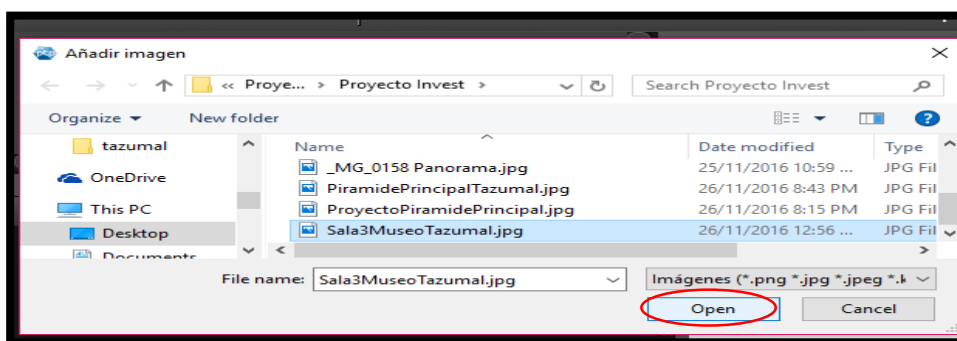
Añadir imagen

« Proye... › Proyecto Invest ›

Search Proyecto Invest

Organize ▾ New folder

tazumal
OneDrive
This PC
Desktop
Documents

| Name | Date modified | Type |
|---|---|---|
| _MG_0158 Panorama.jpg | 25/11/2016 10:59 ... | JPG Fil |
| PiramidePrincipalTazumal.jpg | 26/11/2016 8:43 PM | JPG Fil |
| ProyectoPiramidePrincipal.jpg | 26/11/2016 8:15 PM | JPG Fil |
| Sala3MuseoTazumal.jpg | 26/11/2016 12:56 ... | JPG Fil |

File name: Sala3MuseoTazumal.jpg

Imágenes (*.png *.jpg *.jpeg *.

Open Cancel